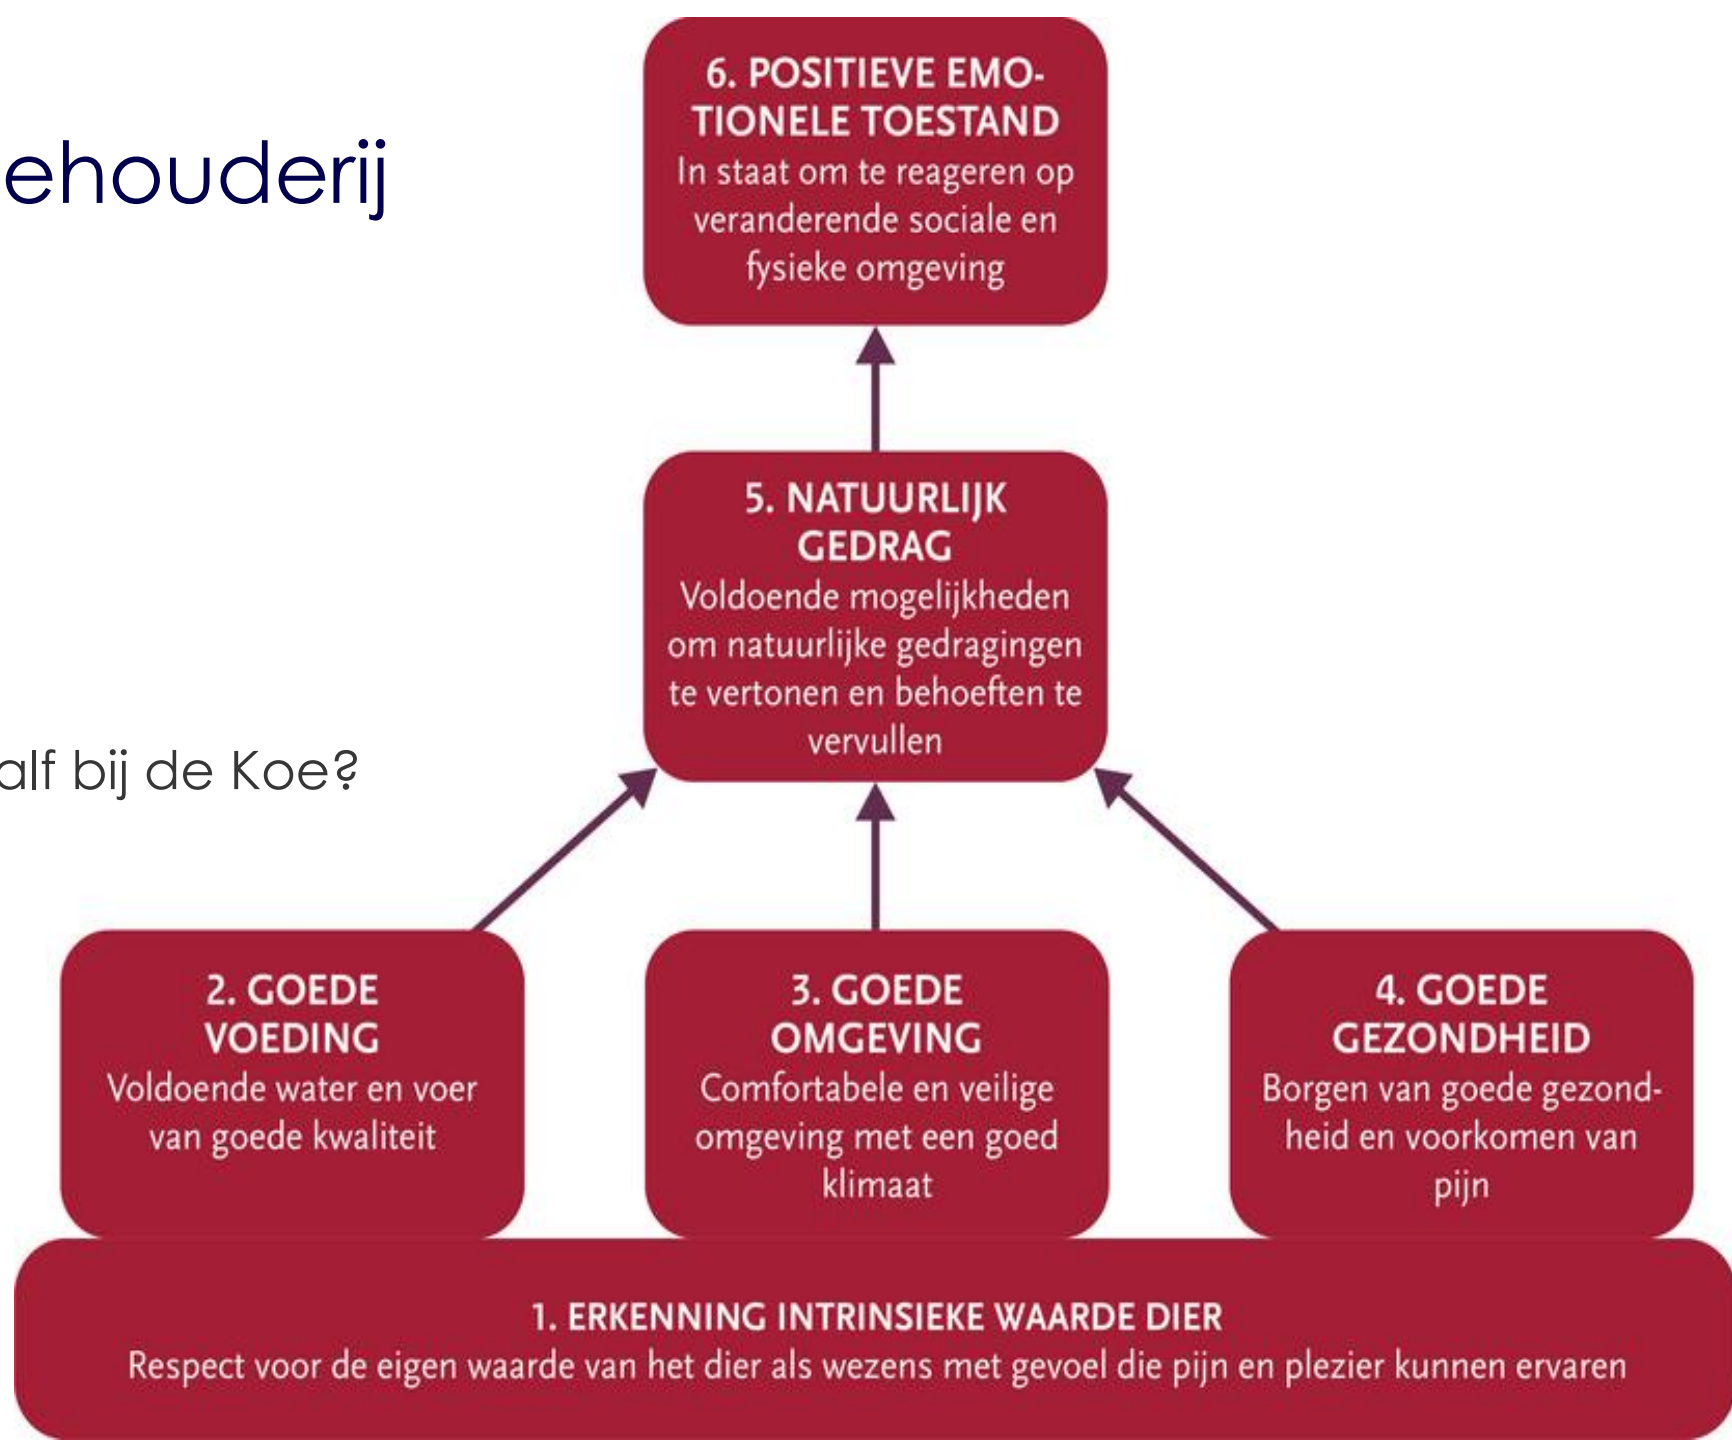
ehouderij

alf bij de Koe?

6. POSITIEVE EMOTIONELE TOESTAND
In staat om te reageren op veranderende sociale en fysieke omgeving

5. NATUURLIJK GEDRAG
Voldoende mogelijkheden om natuurlijke gedragingen te vertonen en behoeften te vervullen

2. GOEDE VOEDING
Voldoende water en voer van goede kwaliteit

3. GOEDE OMGEVING
Comfortabele en veilige omgeving met een goed klimaat

4. GOEDE GEZONDHEID
Borgen van goede gezondheid en voorkomen van pijn

1. ERKENNING INTRINSIEKE WAARDE DIER
Respect voor de eigen waarde van het dier als wezens met gevoel die pijn en plezier kunnen ervaren